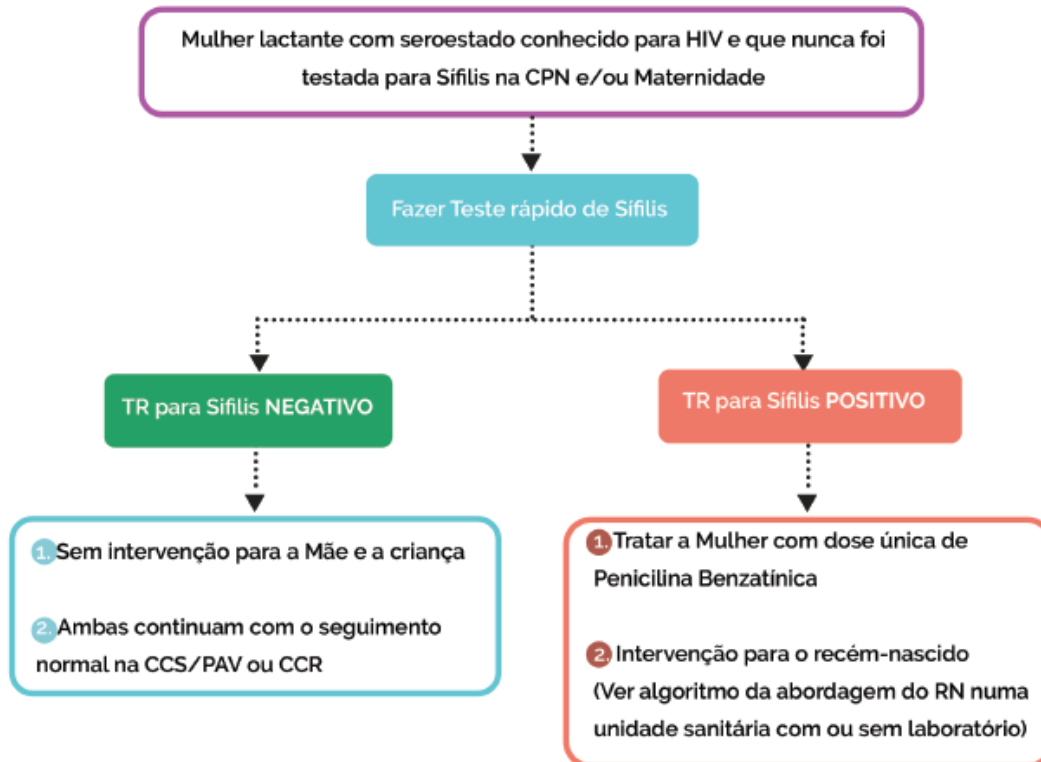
Mulher lactante com seroestado conhecido para HIV e que nunca foi testada para Sífilis na CPN e/ou Maternidade

Fazer Teste rápido de Sífilis

TR para Sífilis NEGATIVO

TR para Sífilis POSITIVO

1. Sem intervenção para a Mãe e a criança

2. Ambas continuam com o seguimento normal na CCS/PAV ou CCR

1. Tratar a Mulher com dose única de Penicilina Benzatínica

2. Intervenção para o recém-nascido (Ver algoritmo da abordagem do RN numa unidade sanitária com ou sem laboratório)